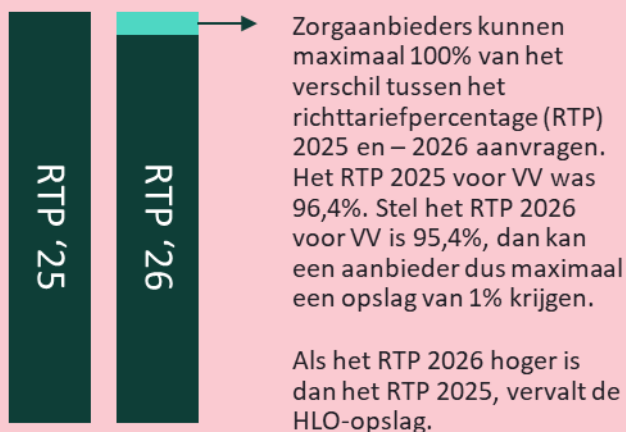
RTP ‘25

RTP ‘26

Zorgaanbieders kunnen maximaal 100% van het verschil tussen het richttariefpercentage (RTP) 2025 en – 2026 aanvragen. Het RTP 2025 voor VV was 96,4%. Stel het RTP 2026 voor VV is 95,4%, dan kan een aanbieder dus maximaal een opslag van 1% krijgen.

Als het RTP 2026 hoger is dan het RTP 2025, vervalt de HLO-opslag.